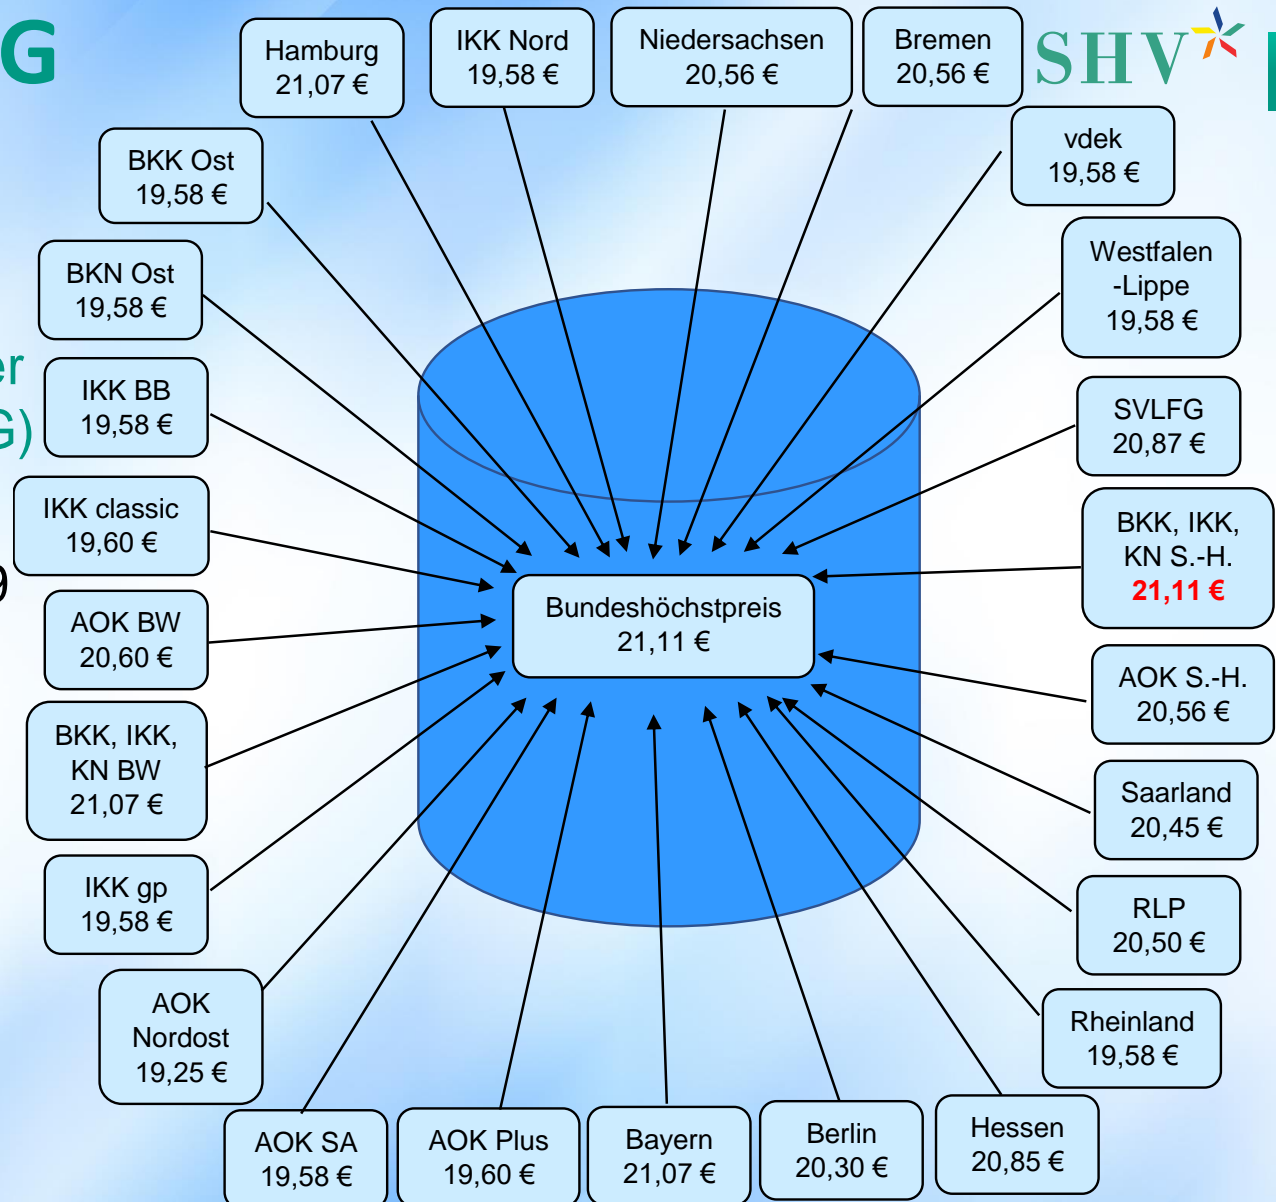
G

er
G)
9

Hamburg 21,07 €

IKK Nord 19,58 €

Niedersachsen 20,56 €

Bremen 20,56 €

SHV

BKK Ost 19,58 €

vdek 19,58 €

BKN Ost 19,58 €

Westfalen -Lippe 19,58 €

IKK BB 19,58 €

SVLFG 20,87 €

IKK classic 19,60 €

BKK, IKK, KN S.-H. 21,11 €

AOK BW 20,60 €

Bundeshöchstpreis 21,11 €

BKK, IKK, KN BW 21,07 €

AOK S.-H. 20,56 €

Saarland 20,45 €

IKK gp 19,58 €

RLP 20,50 €

AOK Nordost 19,25 €

Rheinland 19,58 €

AOK SA 19,58 €

AOK Plus 19,60 €

Bayern 21,07 €

Berlin 20,30 €

Hessen 20,85 €